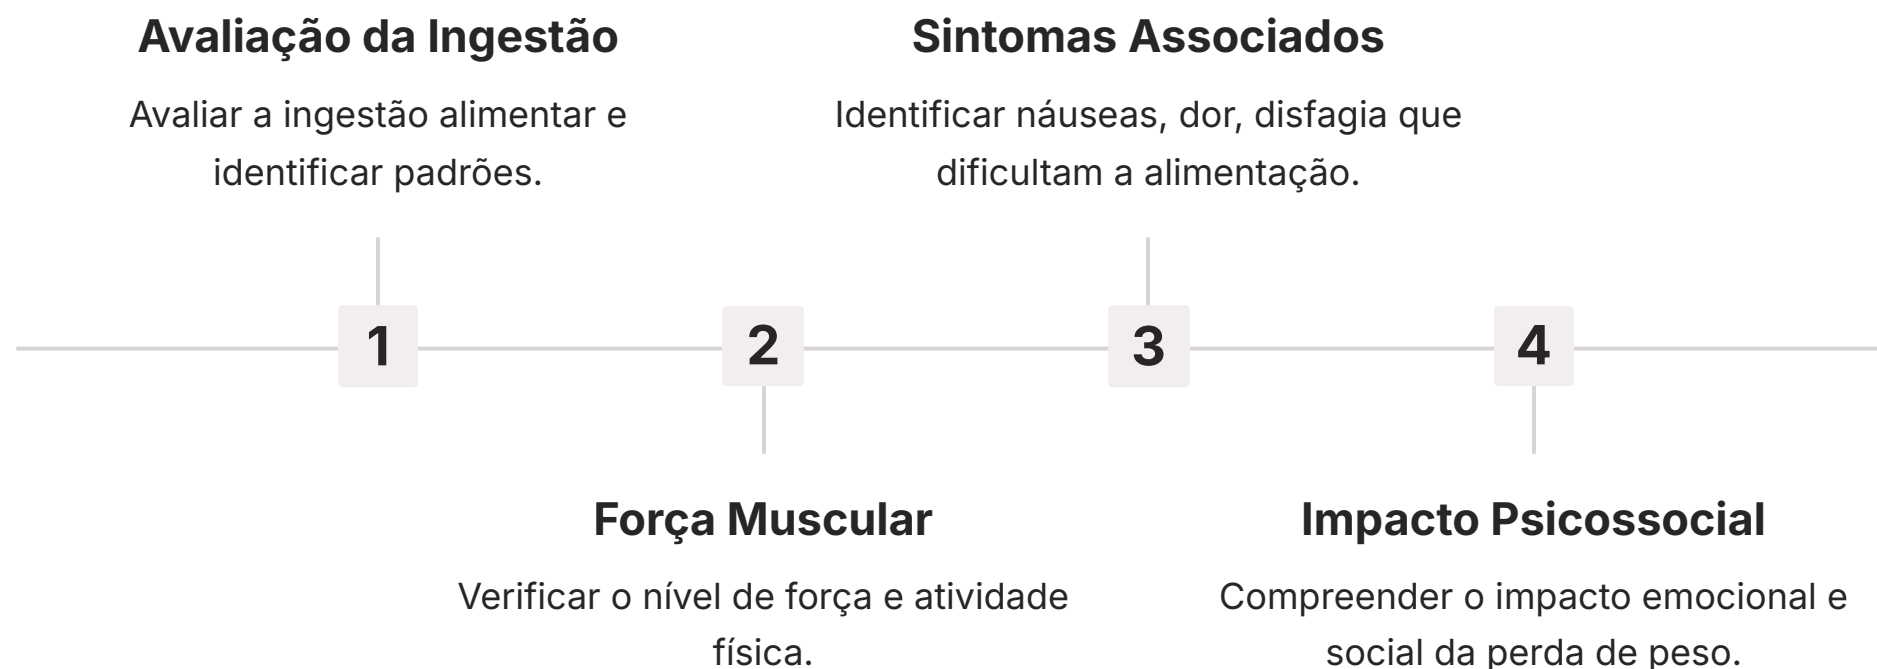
Avaliação da Ingestão

Avaliar a ingestão alimentar e identificar padrões.

Sintomas Associados

Identificar náuseas, dor, disfagia que dificultam a alimentação.

1

2

3

4

Força Muscular

Verificar o nível de força e atividade física.

Impacto Psicossocial

Compreender o impacto emocional e social da perda de peso.